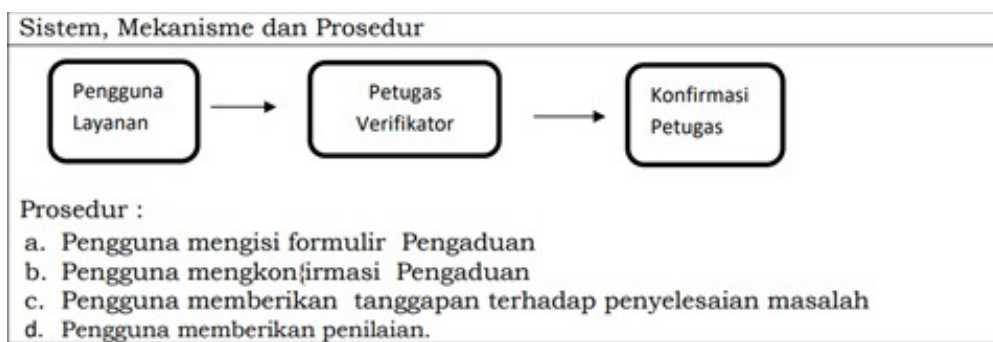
Sistem, Mekanisme dan Prosedur

Pengguna Layanan

Petugas Verifikator

Konfirmasi Petugas

Prosedur :

a. Pengguna mengisi formulir Pengaduan
b. Pengguna mengkon{irmasi Pengaduan
c. Pengguna memberikan tanggapan terhadap penyelesaian masalah
d. Pengguna memberikan penilaian.